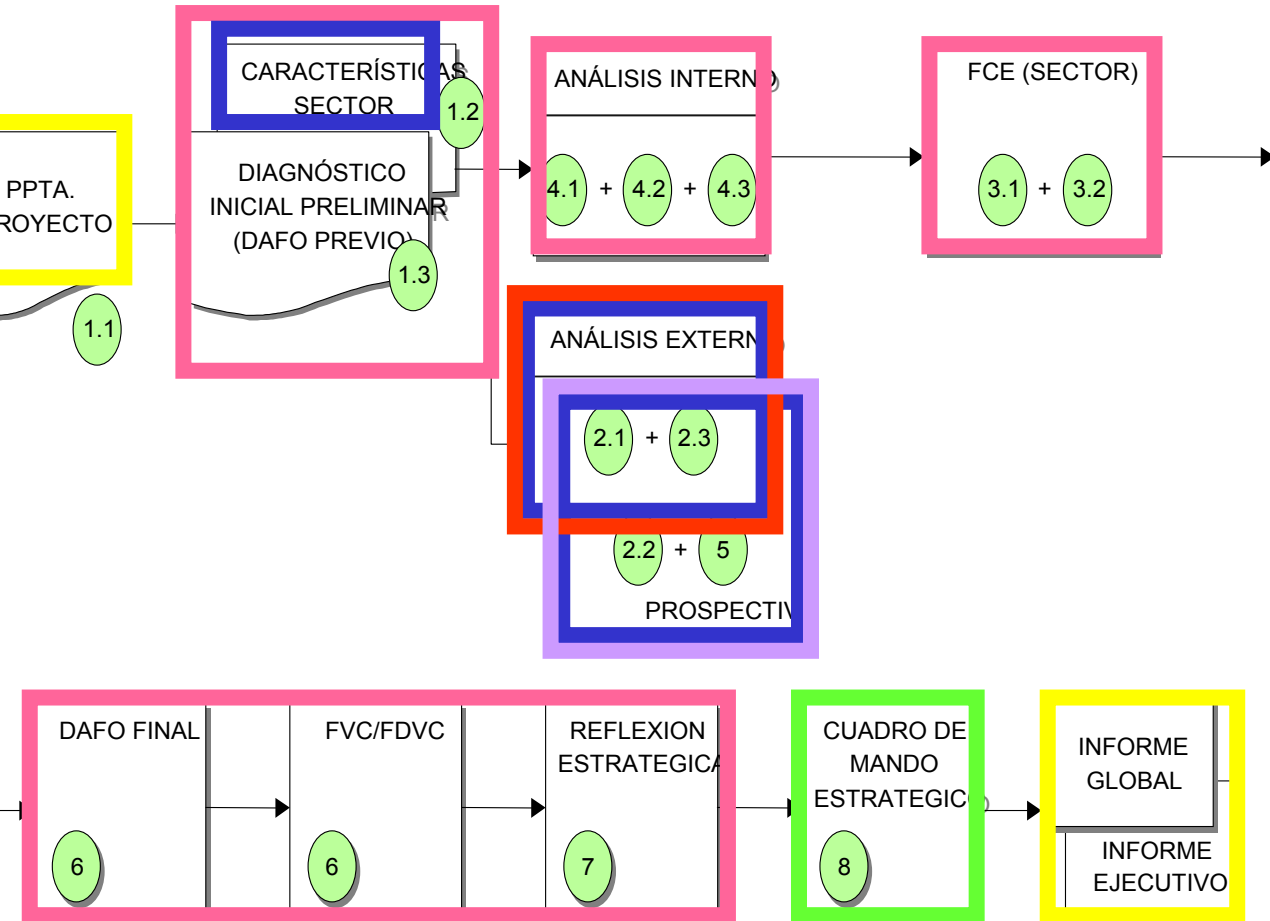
PPTA.
ROYECTO

1.1

CARACTERÍSTICAS
SECTOR

1.2

DIAGNÓSTICO
INICIAL PRELIMINAR
(DAFO PREVIO)

1.3

ANÁLISIS INTERNO

4.1 + 4.2 + 4.3

FCE (SECTOR)

3.1 + 3.2

ANÁLISIS EXTERNO

2.1 + 2.3

2.2 + 5

PROSPECTIV

DAFO FINAL

6

FVC/FDVC

6

REFLEXION
ESTRATEGICA

7

CUADRO DE
MANDO
ESTRATEGICO

8

INFORME
GLOBAL

INFORME
EJECUTIVO